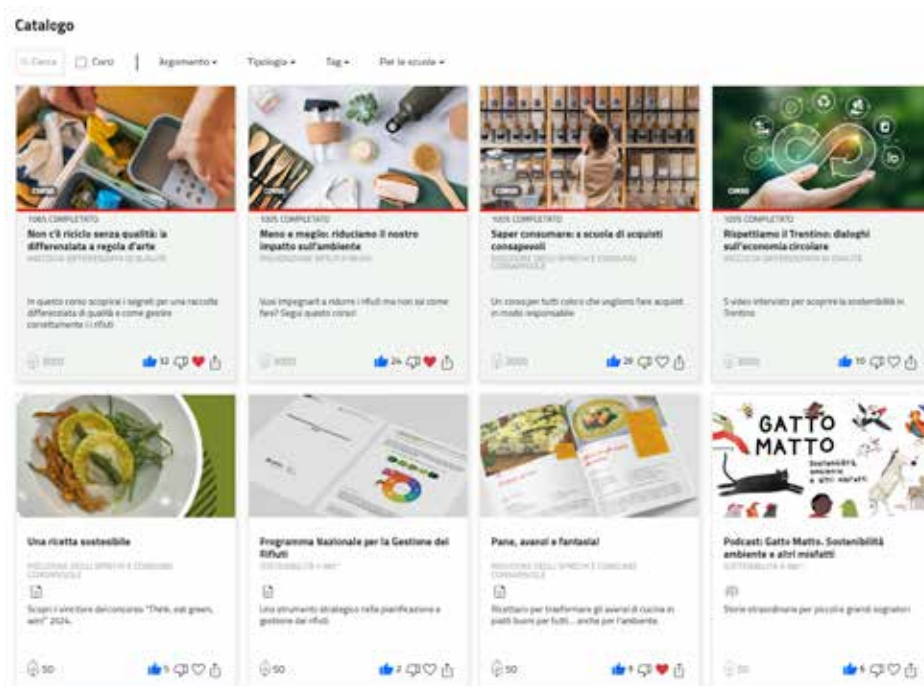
Catalogo

Cerca Corsi | Argomento ▾ Tipologia ▾ Tag ▾ Per le scuole ▾

CORSO
100% COMPLETATO
Non c'è riciclo senza qualità: la differenziata a regola d'arte
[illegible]
In questo corso scoprirai i segreti per una raccolta differenziata di qualità e come gestire correttamente i rifiuti
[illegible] 32

CORSO
100% COMPLETATO
Meno è meglio: riduciamo il nostro impatto sull'ambiente
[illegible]
Vuoi impegnarti a ridurre i rifiuti ma non sai come fare? Segui questo corso!
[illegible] 24

CORSO
100% COMPLETATO
Saper consumare: a scuola di acquisti consapevoli
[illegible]
Un corso per tutti coloro che vogliono fare acquisti in modo responsabile
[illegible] 29

CORSO
100% COMPLETATO
Rispettiamo il Trentino: dialoghi sull'economia circolare
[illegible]
5 video interviste per scoprire la sostenibilità in Trentino
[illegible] 10

Una ricetta sostenibile
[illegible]
Scopri i vincitori del concorso "Think, eat green, win!" 2024.
50 5

Programma Nazionale per la Gestione dei Rifiuti
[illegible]
Uno strumento strategico nella pianificazione e gestione dei rifiuti
50 2

Pane, avanzi e fantasia!
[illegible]
Ricettario per trasformare gli avanzi di cucina in piatti buoni per tutti... anche per l'ambiente.
50 1

GATTO MATTO
Sostenibilità, ambiente e altri misfatti
Podcast: Gatto Matto. Sostenibilità ambiente e altri misfatti
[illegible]
Storie straordinarie per piccole grandi sognatori
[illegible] 6